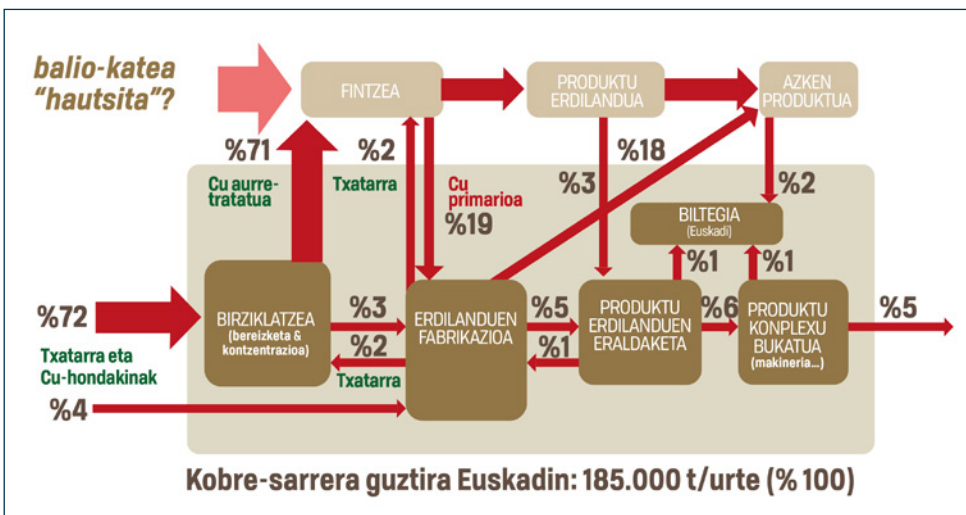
balio-katea "hautsita"?

FINTZEA

PRODUKTU ERDILANDUA

AZKEN PRODUKTUA

%71

%2

%18

Cu aurre-tratatua

Txatarra

Cu primarioa

%19

%3

%2

BILTEGIA (Euskadi)

%1

%1

%72

BIRZIKLATZEA (bereizketa & kontzentrazioa)

%3

%2

ERDILANDUEN FABRIKAZIOA

%5

%1

PRODUKTU ERDILANDUEN ERALDAKETA

%6

PRODUKTU KONPLEXU BUKATUA (makineria...)

%5

Txatarra eta Cu-hondakinak

Txatarra

%4

Kobre-sarrera guztira Euskadin: 185.000 t/urte (% 100)